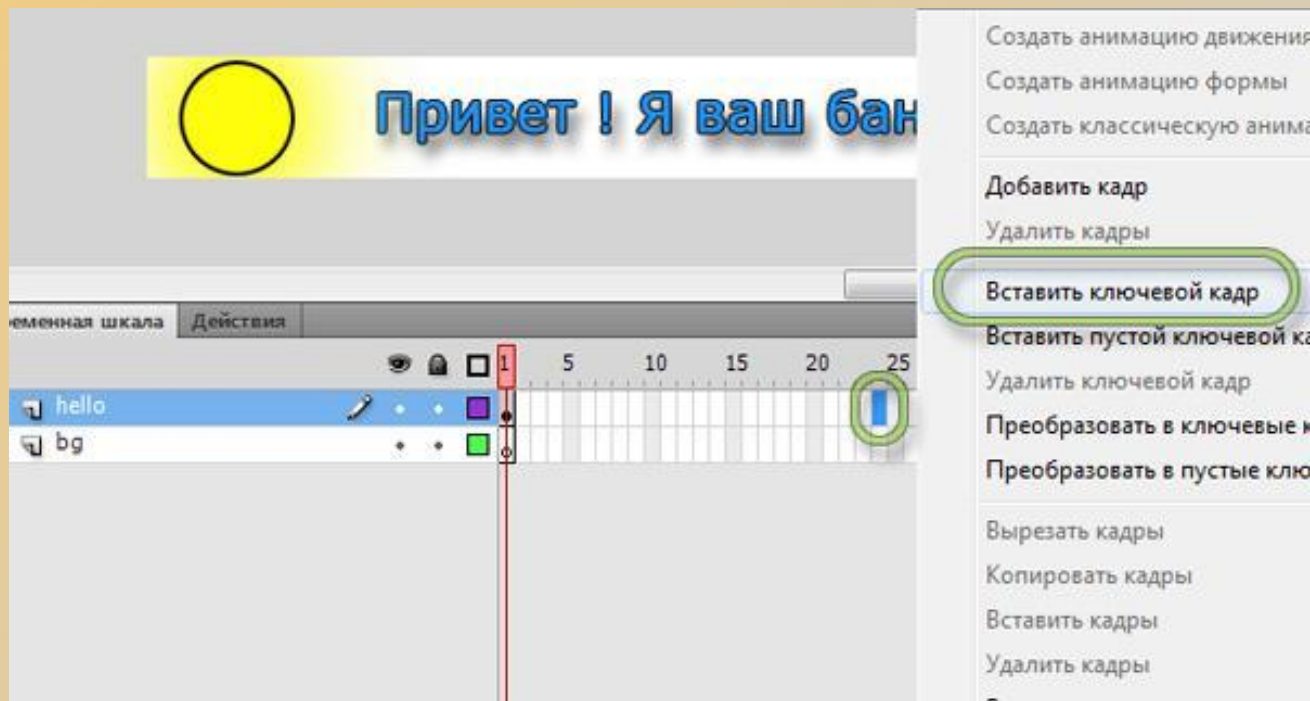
Привет ! Я ваш бан

еменная шкала | Действия

1 5 10 15 20 25

hello

bg

Создать анимацию движения

Создать анимацию формы

Создать классическую анима

Добавить кадр

Удалить кадры

Вставить ключевой кадр

Вставить пустой ключевой ка

Удалить ключевой кадр

Преобразовать в ключевые к

Преобразовать в пустые клю

Вырезать кадры

Копировать кадры

Вставить кадры

Удалить кадры